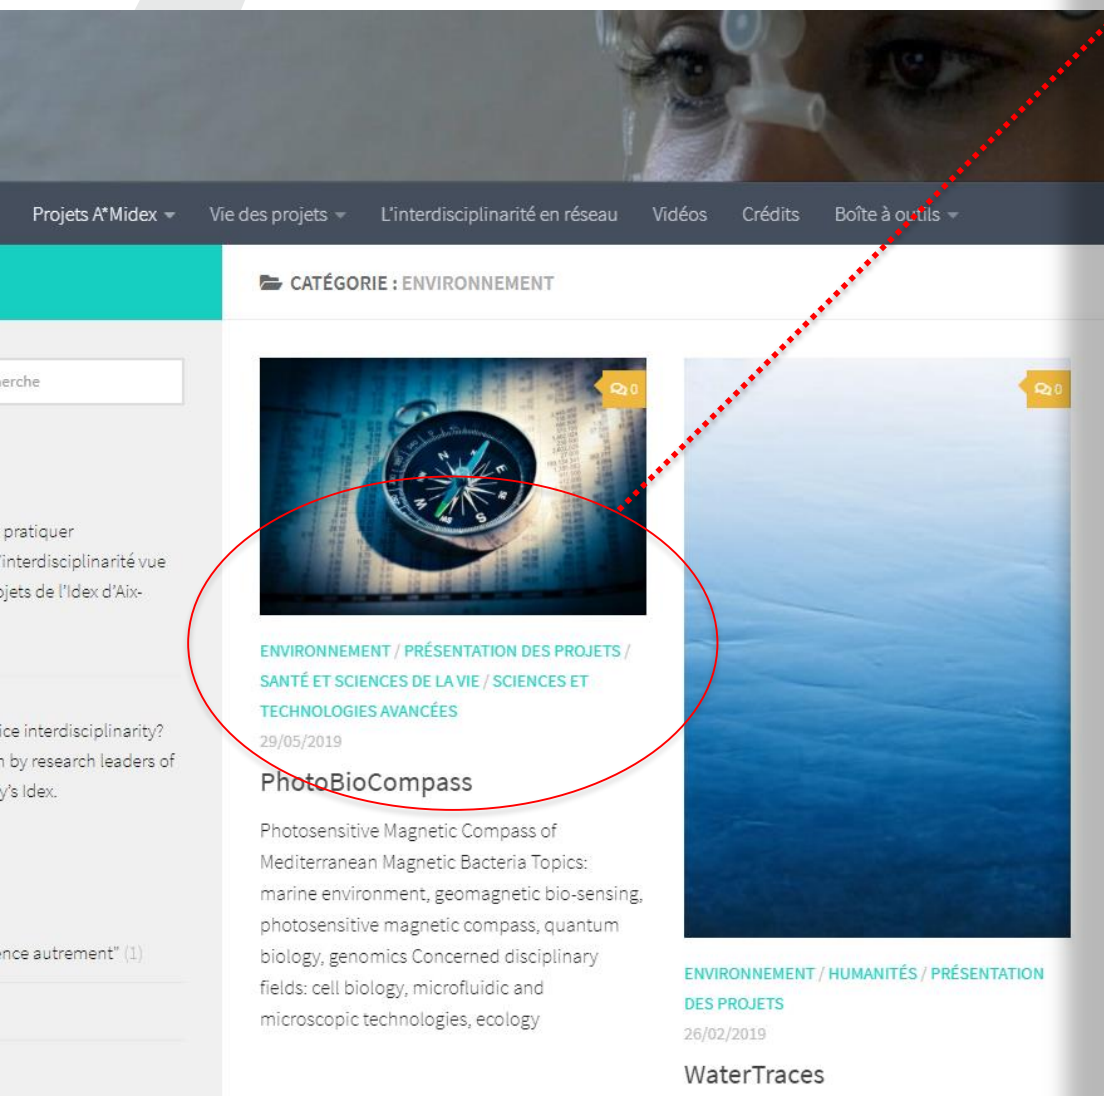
Projets A*Midex Vie des projets L'interdisciplinarité en réseau Vidéos Crédits Boîte à outils

CATÉGORIE : ENVIRONNEMENT

erche

pratiquer
l'interdisciplinarité vue
ojets de l'Idex d'Aix-

ice interdisciplinarity?
n by research leaders of
y's Idex.

ence autrement" (1)

0

ENVIRONNEMENT / PRÉSENTATION DES PROJETS / SANTÉ ET SCIENCES DE LA VIE / SCIENCES ET TECHNOLOGIES AVANCÉES

29/05/2019

PhotoBioCompass

Photosensitive Magnetic Compass of Mediterranean Magnetic Bacteria Topics: marine environment, geomagnetic bio-sensing, photosensitive magnetic compass, quantum biology, genomics Concerned disciplinary fields: cell biology, microfluidic and microscopic technologies, ecology

0

ENVIRONNEMENT / HUMANITÉS / PRÉSENTATION DES PROJETS

26/02/2019

WaterTraces